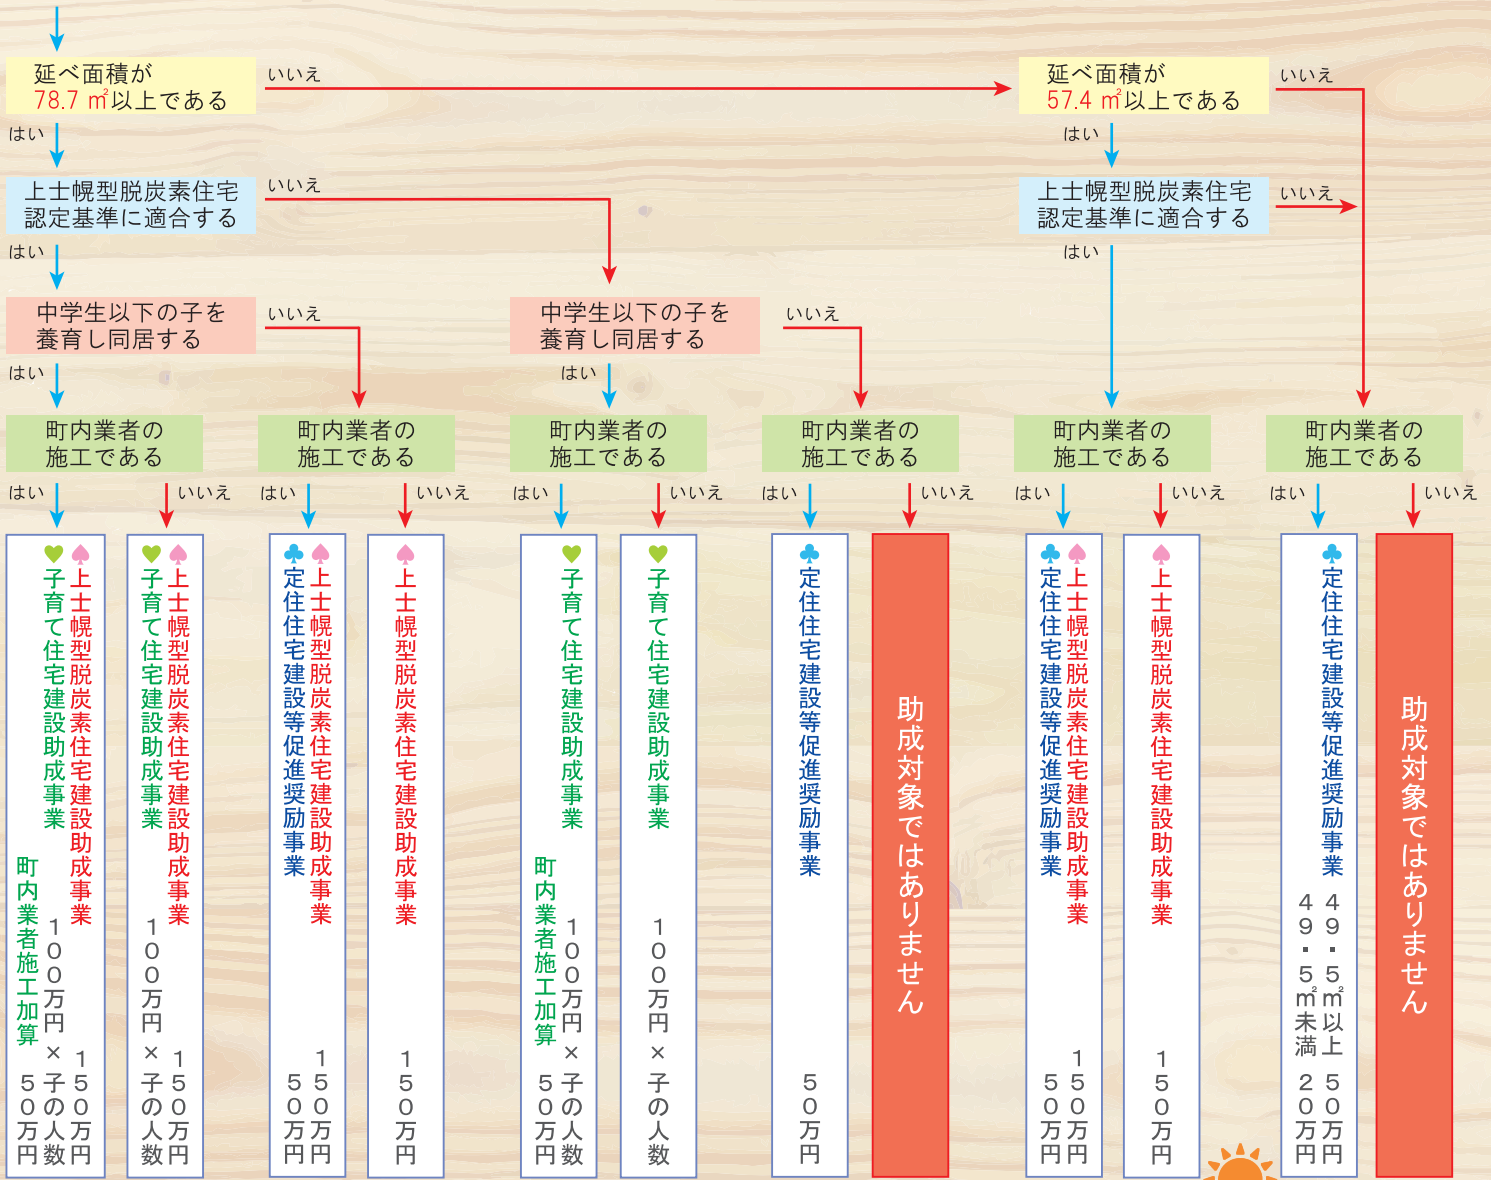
延べ面積が
78.7 ㎡以上である

いいえ

はい

上士幌型脱炭素住宅
認定基準に適合する

いいえ

はい

中学生以下の子を
養育し同居する

いいえ

はい

町内業者の
施工である

はい いいえ

♥♠
上士幌型脱炭素住宅建設助成事業
子育て住宅建設助成事業
150万円
100万円×子の人数
町内業者施工加算
50万円

♥♠
上士幌型脱炭素住宅建設助成事業
子育て住宅建設助成事業
150万円
100万円×子の人数

町内業者の
施工である

はい いいえ

♣♠
上士幌型脱炭素住宅建設助成事業
定住住宅建設等促進奨励事業
150万円
50万円

♠
上士幌型脱炭素住宅建設助成事業
150万円

中学生以下の子を
養育し同居する

いいえ

はい

町内業者の
施工である

はい いいえ

♥
子育て住宅建設助成事業
100万円×子の人数
町内業者施工加算
50万円

♥
子育て住宅建設助成事業
100万円×子の人数

町内業者の
施工である

はい いいえ

♣
定住住宅建設等促進奨励事業
50万円

助成対象ではありません

延べ面積が
57.4 ㎡以上である

いいえ

はい

上士幌型脱炭素住宅
認定基準に適合する

いいえ

はい

町内業者の
施工である

はい いいえ

♣♠
上士幌型脱炭素住宅建設助成事業
定住住宅建設等促進奨励事業
150万円
50万円

♠
上士幌型脱炭素住宅建設助成事業
150万円

町内業者の
施工である

はい いいえ

♣
定住住宅建設等促進奨励事業
49.5㎡以上 50万円
49.5㎡未満 20万円

助成対象ではありません